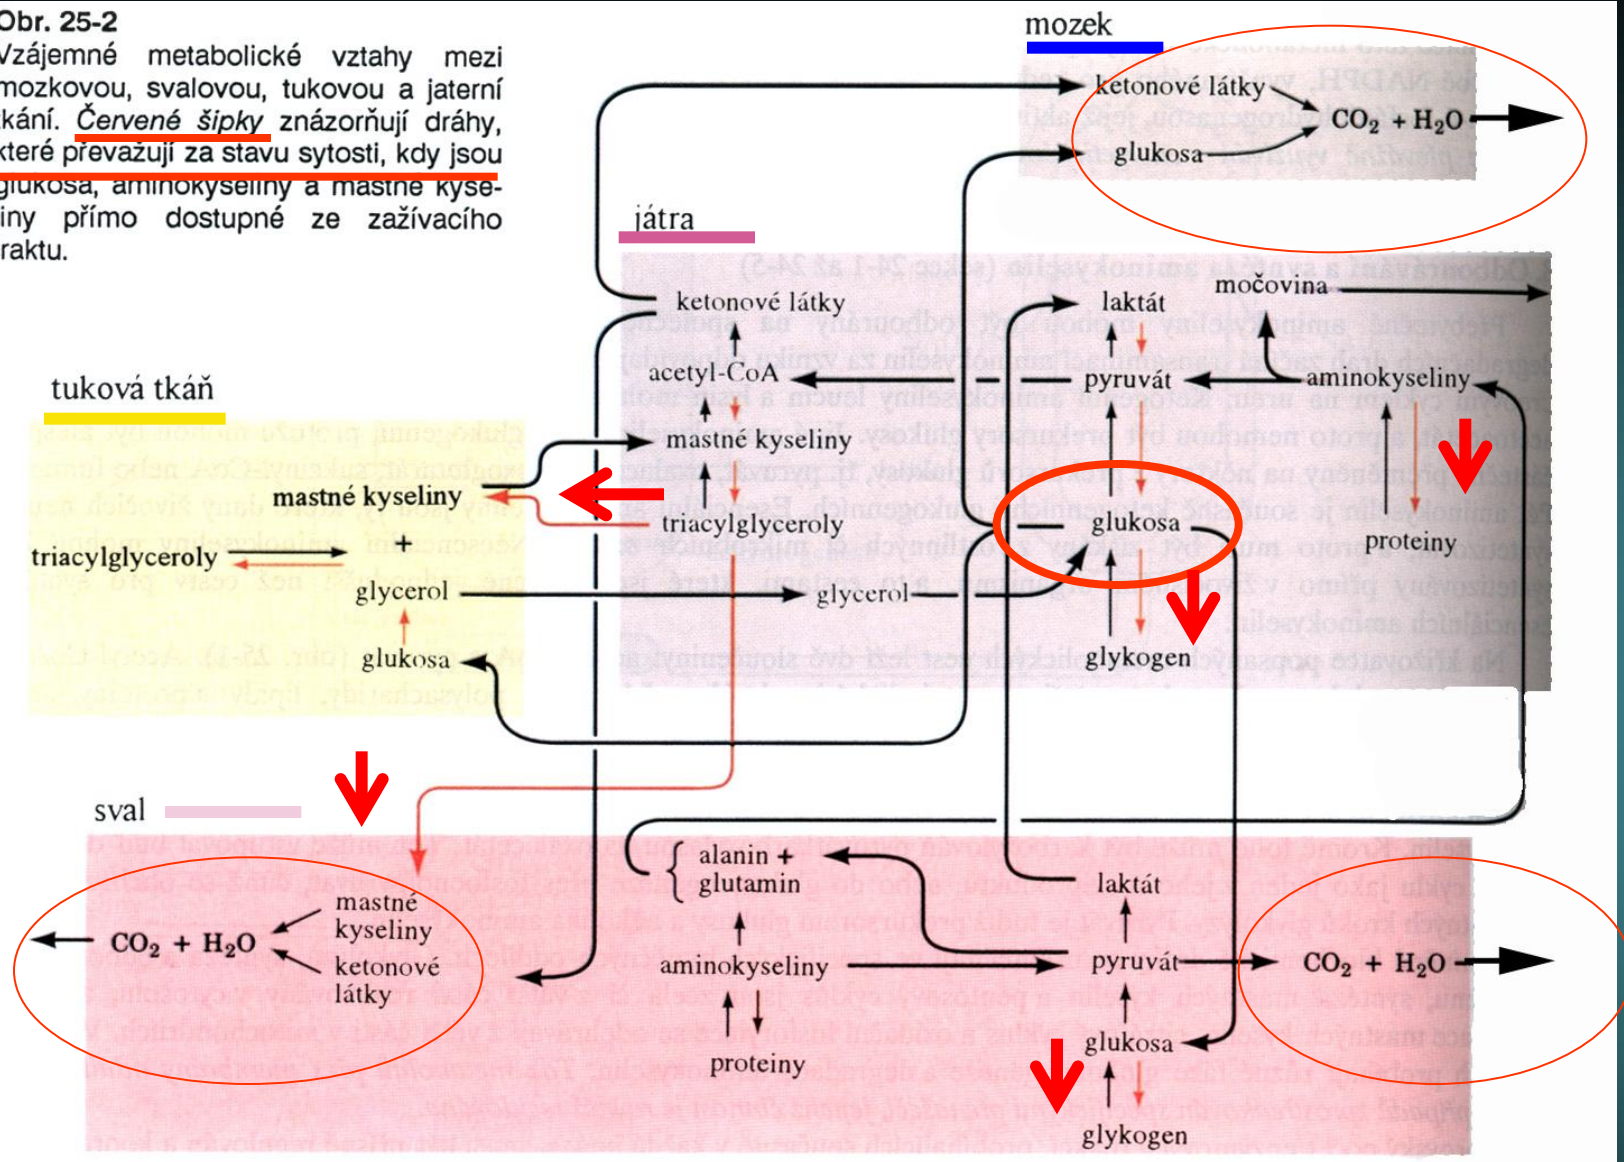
Obr. 25-2
Vzájemné metabolické vztahy mezi mozkovou, svalovou, tukovou a jaterní tkání. Červené šipky znázorňují dráhy, které převažují za stavu sytosti, kdy jsou glukosa, aminokyseliny a mastné kyseliny přímo dostupné ze zažívacího traktu.

mozek
ketonové látky
glukosa
$CO_2 + H_2O$

játra
ketonové látky
acetyl-CoA
mastné kyseliny
triacylglyceroly
glycerol
laktát
pyruvát
glukosa
glykogen
močovina
aminokyseliny
proteiny

tuková tkáň
mastné kyseliny
triacylglyceroly
+
glycerol
glukosa

sval
$CO_2 + H_2O$
mastné kyseliny
ketonové látky
alanin + glutamin
aminokyseliny
proteiny
laktát
pyruvát
glukosa
glykogen
$CO_2 + H_2O$